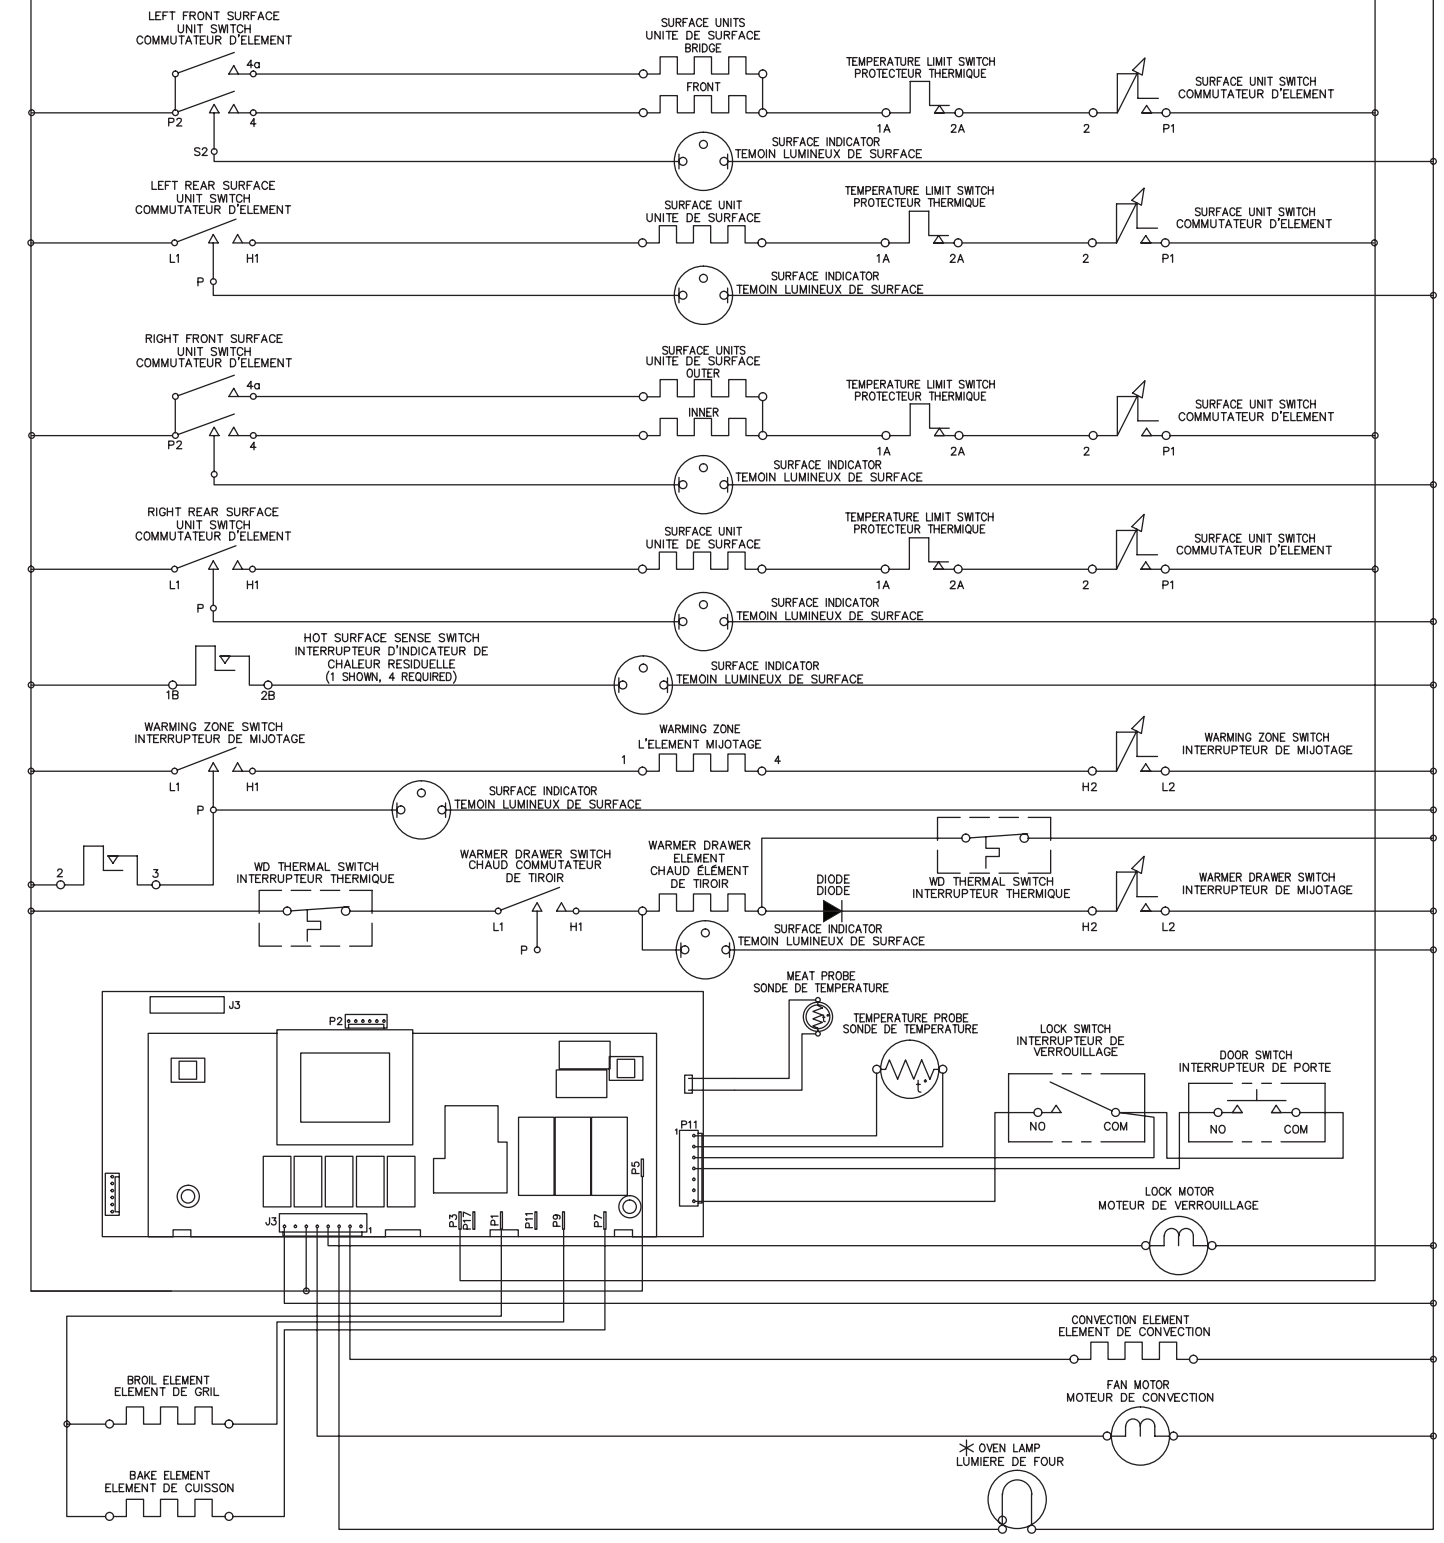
LEFT FRONT SURFACE
UNIT SWITCH
COMMUTATEUR D'ELEMENT

4a
P2
4
S2

SURFACE UNITS
UNITE DE SURFACE
BRIDGE
FRONT

TEMPERATURE LIMIT SWITCH
PROTECTEUR THERMIQUE
1A
2A
2
P1

SURFACE UNIT SWITCH
COMMUTATEUR D'ELEMENT

SURFACE INDICATOR
TEMOIN LUMINEUX DE SURFACE

LEFT REAR SURFACE
UNIT SWITCH
COMMUTATEUR D'ELEMENT
L1
H1
P

SURFACE UNIT
UNITE DE SURFACE

TEMPERATURE LIMIT SWITCH
PROTECTEUR THERMIQUE
1A
2A
2
P1

SURFACE UNIT SWITCH
COMMUTATEUR D'ELEMENT

SURFACE INDICATOR
TEMOIN LUMINEUX DE SURFACE

RIGHT FRONT SURFACE
UNIT SWITCH
COMMUTATEUR D'ELEMENT
4a
P2
4

SURFACE UNITS
UNITE DE SURFACE
OUTER
INNER

TEMPERATURE LIMIT SWITCH
PROTECTEUR THERMIQUE
1A
2A
2
P1

SURFACE UNIT SWITCH
COMMUTATEUR D'ELEMENT

SURFACE INDICATOR
TEMOIN LUMINEUX DE SURFACE

RIGHT REAR SURFACE
UNIT SWITCH
COMMUTATEUR D'ELEMENT
L1
H1
P

SURFACE UNIT
UNITE DE SURFACE

TEMPERATURE LIMIT SWITCH
PROTECTEUR THERMIQUE
1A
2A
2
P1

SURFACE UNIT SWITCH
COMMUTATEUR D'ELEMENT

SURFACE INDICATOR
TEMOIN LUMINEUX DE SURFACE

HOT SURFACE SENSE SWITCH
INTERRUPTEUR D'INDICATEUR DE
CHALEUR RESIDUELLE
(1 SHOWN, 4 REQUIRED)
1B
2B

SURFACE INDICATOR
TEMOIN LUMINEUX DE SURFACE

WARMING ZONE SWITCH
INTERRUPTEUR DE MIJOTAGE
L1
H1
P

WARMING ZONE
L'ELEMENT MIJOTAGE
1
4

WARMING ZONE SWITCH
INTERRUPTEUR DE MIJOTAGE
H2
L2

SURFACE INDICATOR
TEMOIN LUMINEUX DE SURFACE

2
3

WD THERMAL SWITCH
INTERRUPTEUR THERMIQUE

WARMER DRAWER SWITCH
CHAUD COMMUTATEUR
DE TIROIR
L1
H1
P

WARMER DRAWER
ELEMENT
CHAUD ÉLÉMENT
DE TIROIR

DIODE
DIODE

WD THERMAL SWITCH
INTERRUPTEUR THERMIQUE

WARMER DRAWER SWITCH
INTERRUPTEUR DE MIJOTAGE
H2
L2

SURFACE INDICATOR
TEMOIN LUMINEUX DE SURFACE

J3
P2
P5
P11
1
J3
1
P3
P17
P1
P11
P9
P7

MEAT PROBE
SONDE DE TEMPERATURE

TEMPERATURE PROBE
SONDE DE TEMPERATURE
t°

LOCK SWITCH
INTERRUPTEUR DE
VERROUILLAGE
NO
COM

DOOR SWITCH
INTERRUPTEUR DE PORTE
NO
COM

LOCK MOTOR
MOTEUR DE VERROUILLAGE

CONVECTION ELEMENT
ELEMENT DE CONVECTION

BROIL ELEMENT
ELEMENT DE GRIL

FAN MOTOR
MOTEUR DE CONVECTION

* OVEN LAMP
LUMIERE DE FOUR

BAKE ELEMENT
ELEMENT DE CUISSON